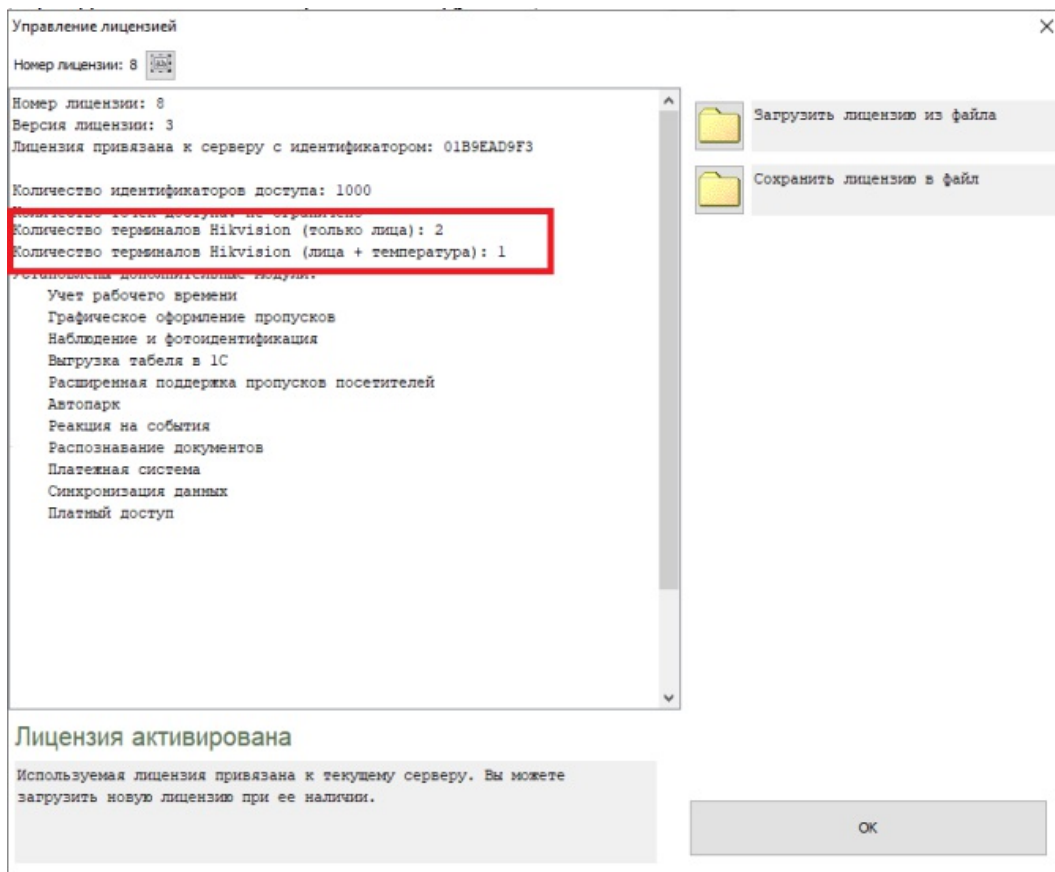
Управление лицензией

Номер лицензии: 8

Номер лицензии: 8
Версия лицензии: 3
Лицензия привязана к серверу с идентификатором: 01B9EAD9F3

Количество идентификаторов доступа: 1000
Количество точек доступа: не ограничено
Количество терминалов Hikvision (только лица): 2
Количество терминалов Hikvision (лица + температура): 1
Установлены дополнительные модули:
Учет рабочего времени
Графическое оформление пропусков
Наблюдение и фотоидентификация
Выгрузка табеля в 1С
Расширенная поддержка пропусков посетителей
Автопарк
Реакция на события
Распознавание документов
Платежная система
Синхронизация данных
Платный доступ

Загрузить лицензию из файла

Сохранить лицензию в файл

Лицензия активирована

Используемая лицензия привязана к текущему серверу. Вы можете загрузить новую лицензию при ее наличии.

OK